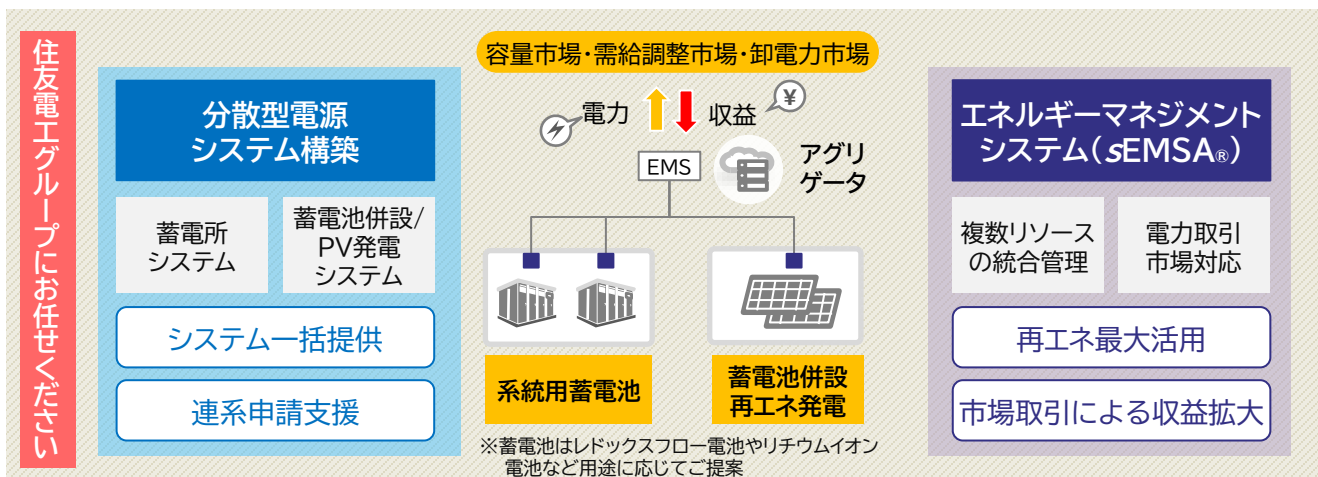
住友電工グループにお任せください

分散型電源
システム構築

蓄電所
システム

蓄電池併設/
PV発電
システム

システム一括提供

連系申請支援

容量市場・需給調整市場・卸電力市場

電力

収益

¥

EMS

アグリ
ゲータ

系統用蓄電池

蓄電池併設
再エネ発電

※蓄電池はレドックスフロー電池やリチウムイオン電池など用途に応じてご提案

エネルギーマネジメント
システム（sEMSA®）

複数リソース
の統合管理

電力取引
市場対応

再エネ最大活用

市場取引による収益拡大